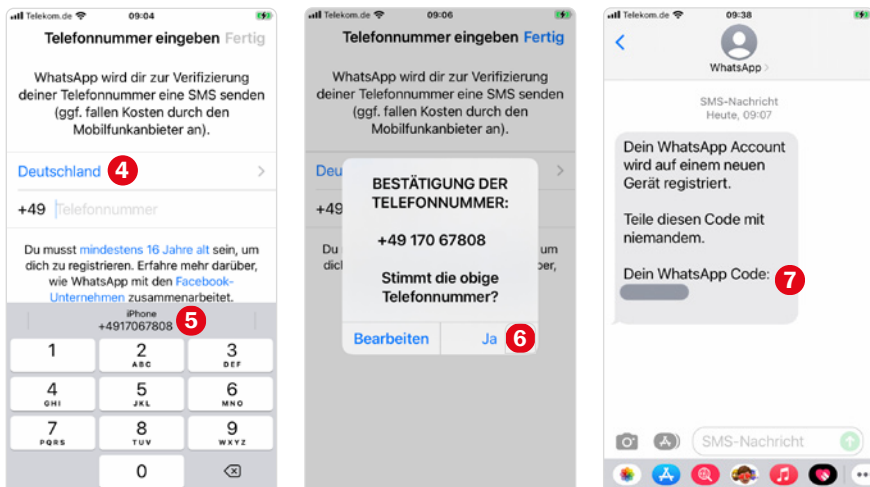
Telekom.de 09:04

Telefonnummer eingeben Fertig

WhatsApp wird dir zur Verifizierung deiner Telefonnummer eine SMS senden (ggf. fallen Kosten durch den Mobilfunkanbieter an).

Deutschland 4

+49 Telefonnummer

Du musst mindestens 16 Jahre alt sein, um dich zu registrieren. Erfahre mehr darüber, wie WhatsApp mit den Facebook-Unternehmen zusammenarbeitet.

iPhone
+4917067808 5

| 1 | 2 ABC | 3 DEF |
|---|---|---|
| 4 GHI | 5 JKL | 6 MNO |
| 7 PQRS | 8 TUV | 9 WXYZ |
| | 0 | ⌫ |

Telekom.de 09:06

Telefonnummer eingeben Fertig

WhatsApp wird dir zur Verifizierung deiner Telefonnummer eine SMS senden (ggf. fallen Kosten durch den Mobilfunkanbieter an).

Deu

+49

Du dich ber,

BESTÄTIGUNG DER TELEFONNUMMER:

+49 170 67808

Stimmt die obige Telefonnummer?

Bearbeiten Ja 6

Telekom.de 09:38

WhatsApp >

SMS-Nachricht
Heute, 09:07

Dein WhatsApp Account wird auf einem neuen Gerät registriert.

Teile diesen Code mit niemandem.

Dein WhatsApp Code: 7

SMS-Nachricht